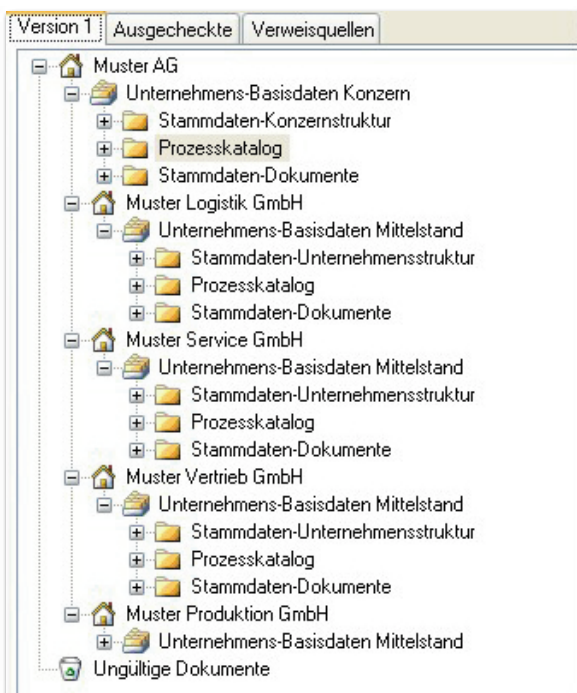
Version 1 | Ausgecheckte | Verweisquellen

Muster AG
Unternehmens-Basisdaten Konzern
Stammdaten-Konzernstruktur
Prozesskatalog
Stammdaten-Dokumente
Muster Logistik GmbH
Unternehmens-Basisdaten Mittelstand
Stammdaten-Unternehmensstruktur
Prozesskatalog
Stammdaten-Dokumente
Muster Service GmbH
Unternehmens-Basisdaten Mittelstand
Stammdaten-Unternehmensstruktur
Prozesskatalog
Stammdaten-Dokumente
Muster Vertrieb GmbH
Unternehmens-Basisdaten Mittelstand
Stammdaten-Unternehmensstruktur
Prozesskatalog
Stammdaten-Dokumente
Muster Produktion GmbH
Unternehmens-Basisdaten Mittelstand
Ungültige Dokumente